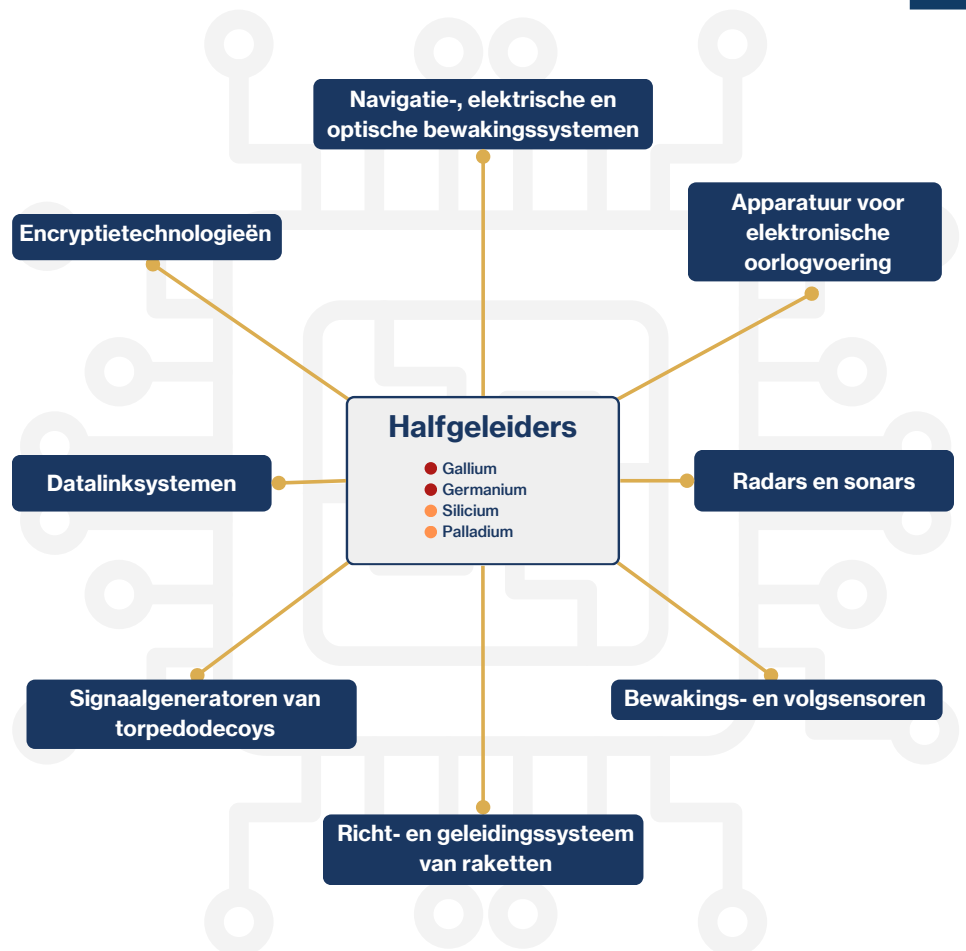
Navigatie-, elektrische en optische bewakingssystemen

Encryptietechnologieën

Apparatuur voor elektronische oorlogvoering

Halfgeleiders

Gallium
Germanium
Silicium
Palladium

Datalinksystemen

Radars en sonars

Signaalgeneratoren van torpedodecoys

Bewakings- en volgsensoren

Richt- en geleidingssysteem van raketten